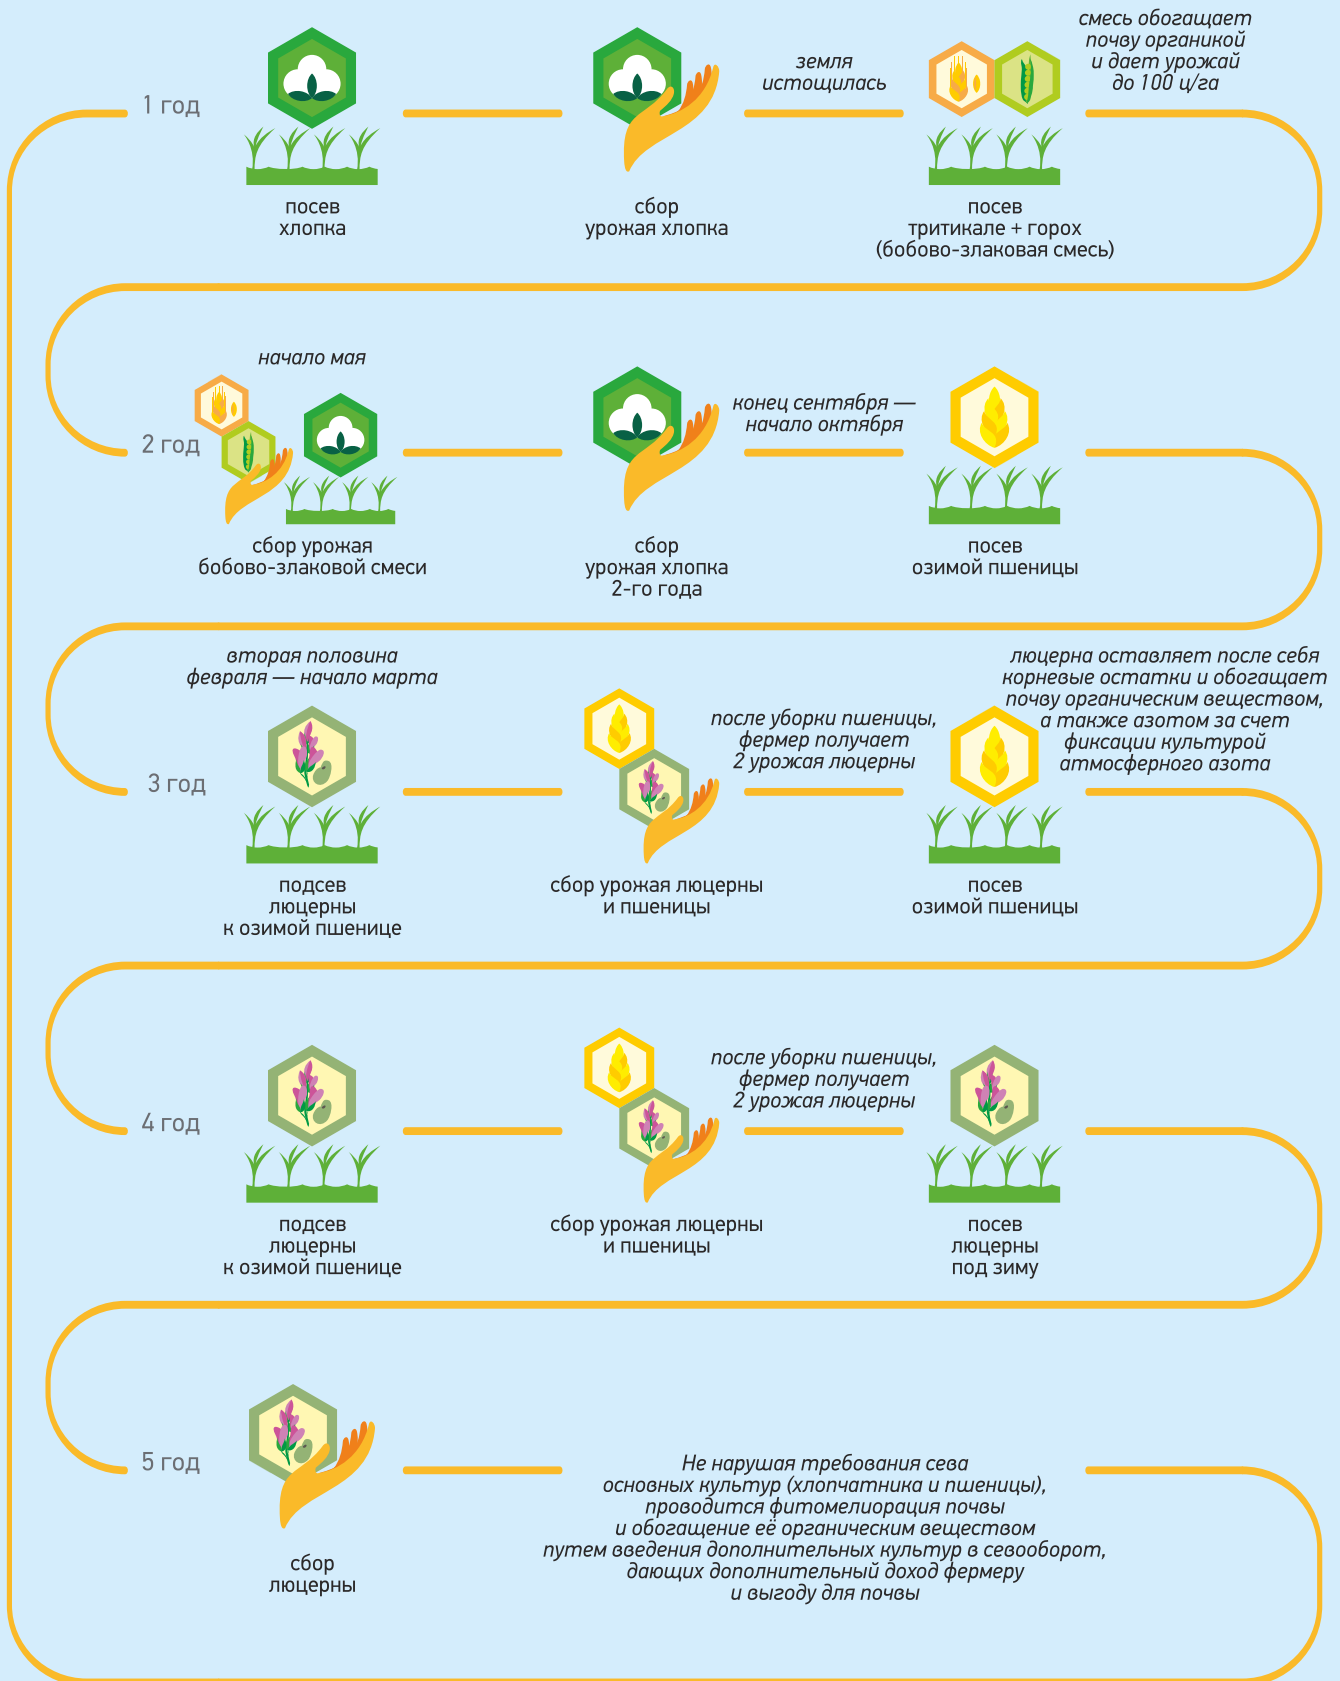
1 год

посев хлопка

сбор урожая хлопка

земля истощилась

смесь обогащает почву органикой и дает урожай до 100 ц/га

посев тритикале + горох (бобово-злаковая смесь)

начало мая

2 год

сбор урожая бобово-злаковой смеси

сбор урожая хлопка 2-го года

конец сентября — начало октября

посев озимой пшеницы

вторая половина февраля — начало марта

3 год

подсев люцерны к озимой пшенице

сбор урожая люцерны и пшеницы

после уборки пшеницы, фермер получает 2 урожая люцерны

люцерна оставляет после себя корневые остатки и обогащает почву органическим веществом, а также азотом за счет фиксации культурой атмосферного азота

посев озимой пшеницы

4 год

подсев люцерны к озимой пшенице

сбор урожая люцерны и пшеницы

после уборки пшеницы, фермер получает 2 урожая люцерны

посев люцерны под зиму

5 год

сбор люцерны

Не нарушая требования сева основных культур (хлопчатника и пшеницы), проводится фитомелиорация почвы и обогащение её органическим веществом путем введения дополнительных культур в севооборот, дающих дополнительный доход фермеру и выгоду для почвы